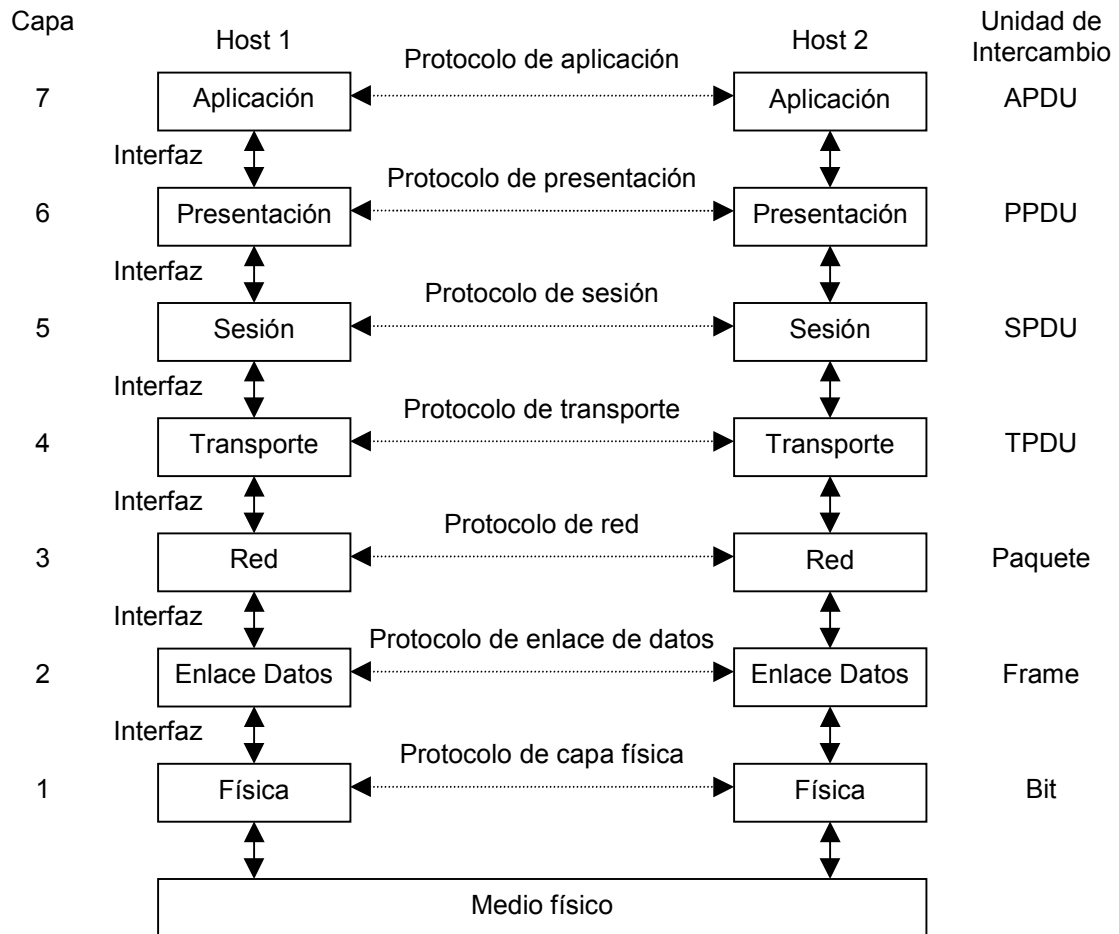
Capa

Host 1

Protocolo de aplicación

Host 2

Unidad de Intercambio

7 Aplicación Aplicación APDU

Interfaz

Protocolo de presentación

6 Presentación Presentación PPDU

Interfaz

Protocolo de sesión

5 Sesión Sesión SPDU

Interfaz

Protocolo de transporte

4 Transporte Transporte TPDU

Interfaz

Protocolo de red

3 Red Red Paquete

Interfaz

Protocolo de enlace de datos

2 Enlace Datos Enlace Datos Frame

Interfaz

Protocolo de capa física

1 Física Física Bit

Medio físico